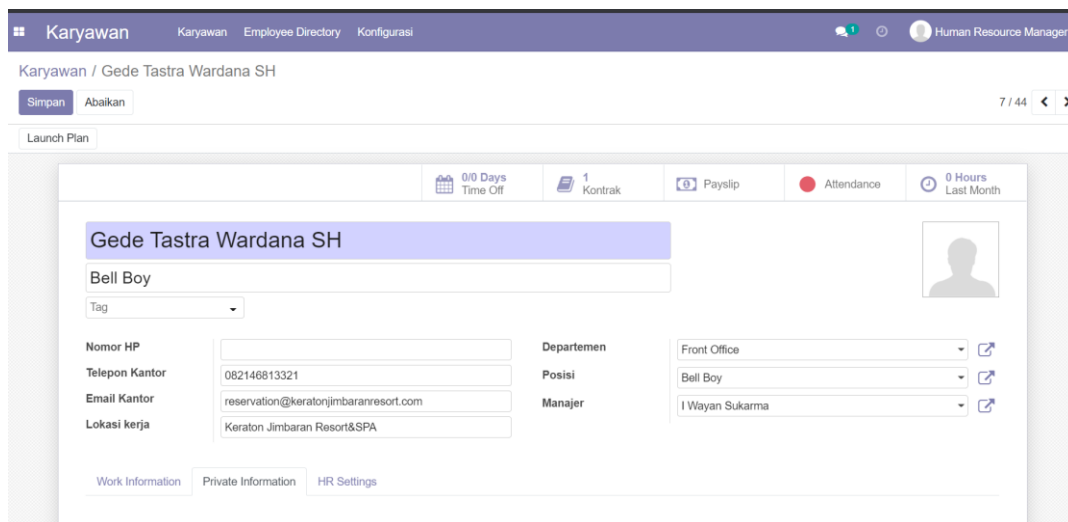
Karyawan Karyawan Employee Directory Konfigurasi 1 Human Resource Manager

Karyawan / Gede Tastra Wardana SH

Simpan Abaikan 7 / 44

Launch Plan

0/0 Days Time Off
1 Kontrak
Payslip
Attendance
0 Hours Last Month

Gede Tastra Wardana SH

Bell Boy

Tag

| | |
|---|---|
| Nomor HP | |
| Telepon Kantor | 082146813321 |
| Email Kantor | reservation@keratonjimbaranresort.com |
| Lokasi kerja | Keraton Jimbaran Resort&SPA |

| | |
|---|---|
| Departemen | Front Office |
| Posisi | Bell Boy |
| Manajer | I Wayan Sukarma |

Work Information Private Information HR Settings